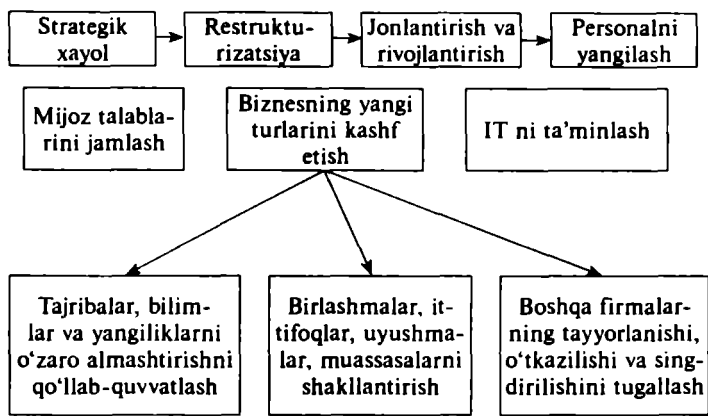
Strategik xayol

Restrukturizatsiya

Jonlantirish va rivojlantirish

Personalni yangilash

Mijoz talablarini jamlash

Biznesning yangi turlarini kashf etish

IT ni ta'minlash

Tajribalar, bilimlar va yangiliklarni o'zaro almashtirishni qo'llab-quvvatlash

Birlashmalar, ittifoqlar, uyushmalar, muassasalarni shakllantirish

Boshqa firmalarning tayyorlanishi, o'tkazilishi va singdirilishini tugallash